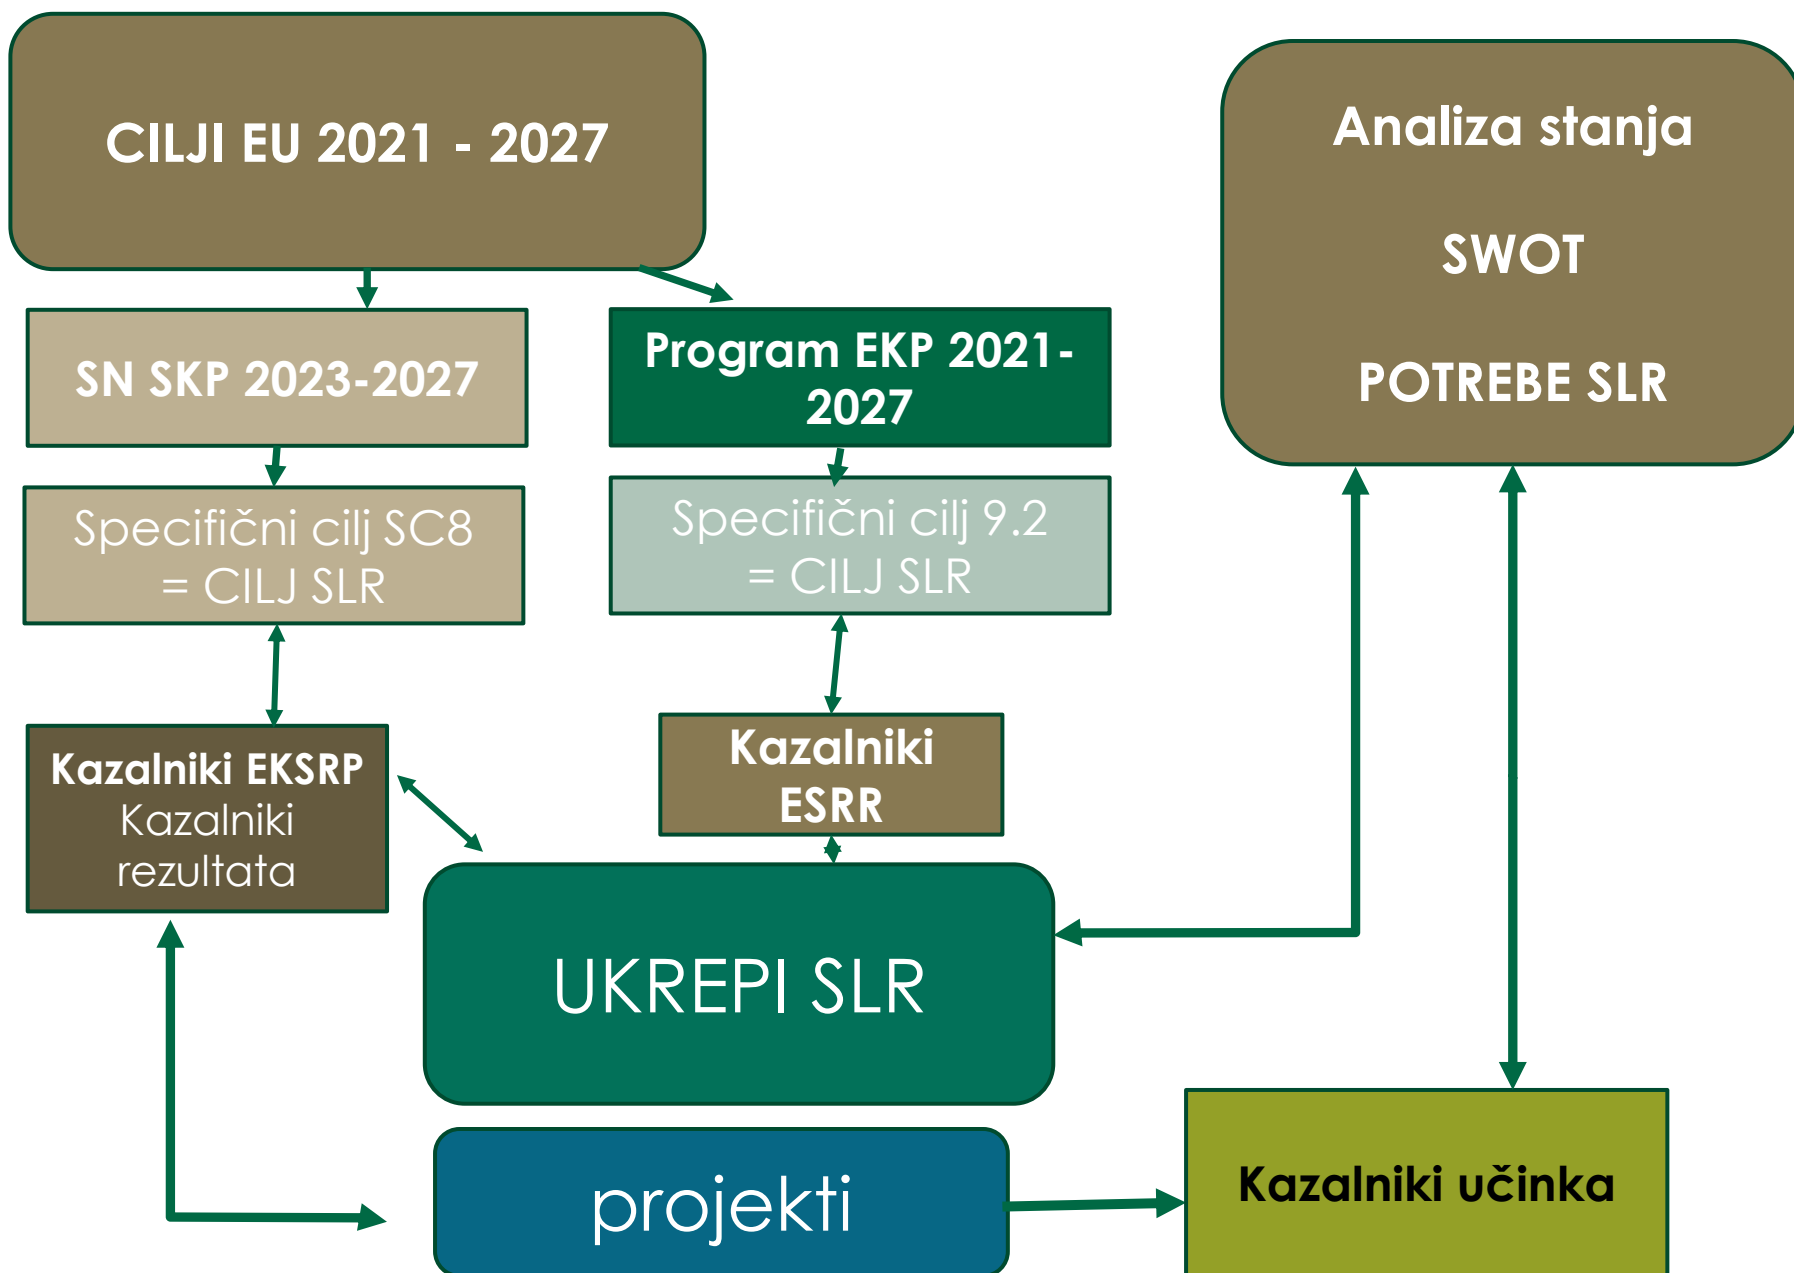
CILJI EU 2021 - 2027

Analiza stanja

SWOT

POTREBE SLR

SN SKP 2023-2027

Program EKP 2021-2027

Specifični cilj SC8 = CILJ SLR

Specifični cilj 9.2 = CILJ SLR

Kazalniki EKSRP
Kazalniki rezultata

Kazalniki ESRR

UKREPI SLR

projekti

Kazalniki učinka